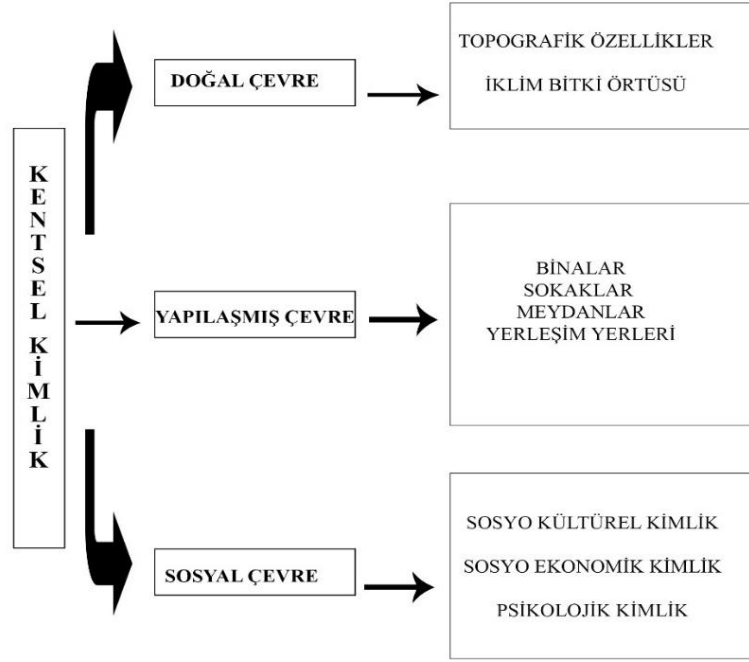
KENTSEL KİMLİK

DOĞAL ÇEVRE

TOPOGRAFİK ÖZELLİKLER

İKLİM BİTKİ ÖRTÜSÜ

YAPILAŞMIŞ ÇEVRE

BİNALAR
SOKAKLAR
MEYDANLAR
YERLEŞİM YERLERİ

SOSYAL ÇEVRE

SOSYO KÜLTÜREL KİMLİK

SOSYO EKONOMİK KİMLİK

PSİKOLOJİK KİMLİK